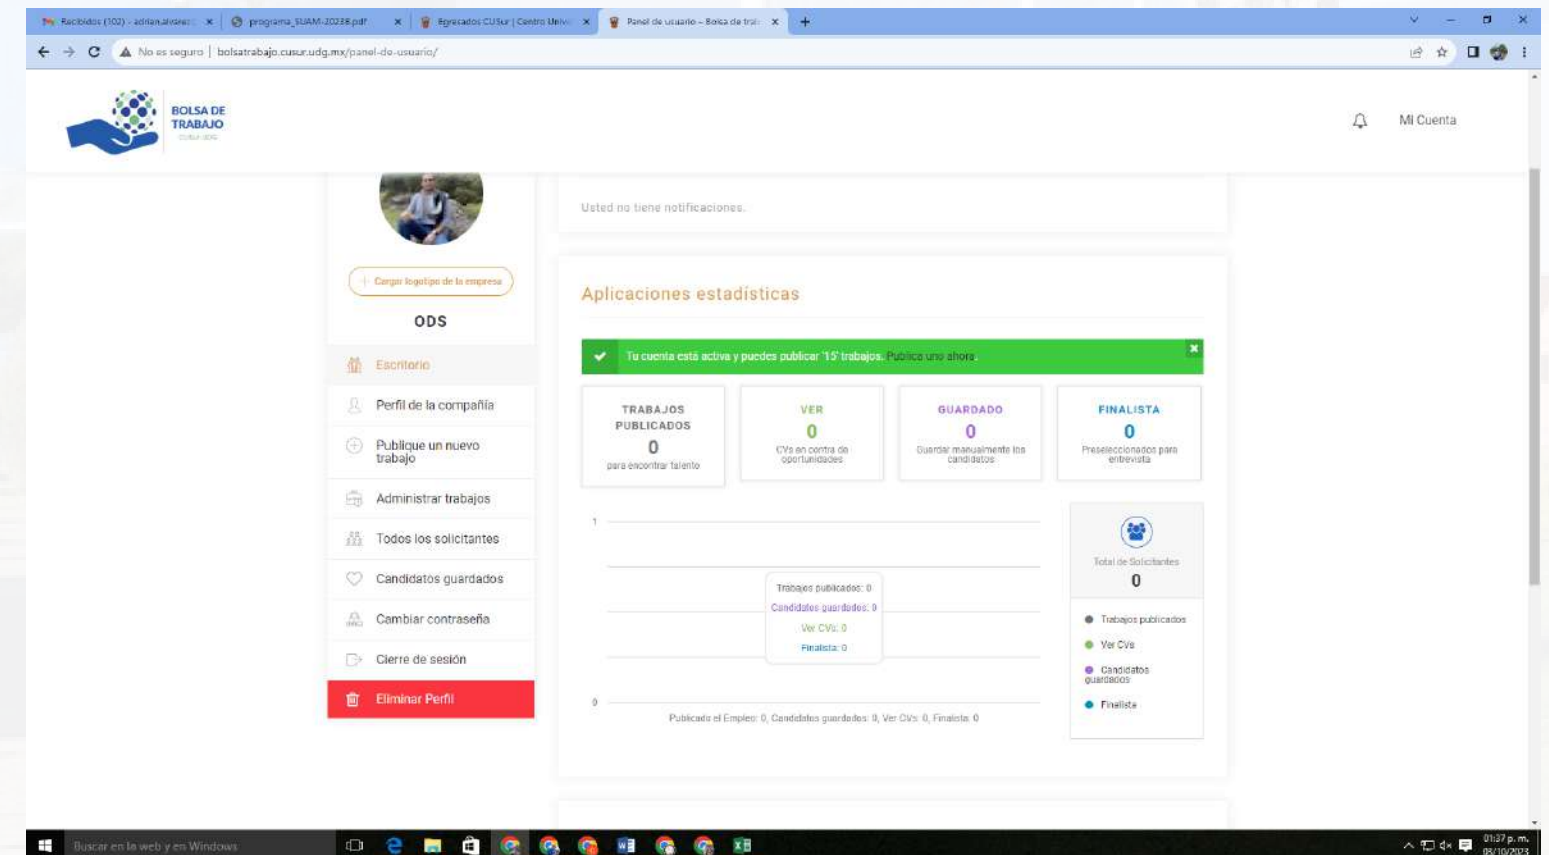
Recibidos (102) - adrian.alvarez ×
programa_SUAM-20238.pdf ×
Egresados CUSur | Centro Unive ×
Panel de usuario – Bolsa de tra ×
+

No es seguro | bolsatrabajo.cusur.udg.mx/panel-de-usuario/

BOLSA DE TRABAJO
CUSUR·UDG

Mi Cuenta

Usted no tiene notificaciones.

+ Cargar logotipo de la empresa

ODS

Escritorio
Perfil de la compañía
Publique un nuevo trabajo
Administrar trabajos
Todos los solicitantes
Candidatos guardados
Cambiar contraseña
Cierre de sesión
Eliminar Perfil

Aplicaciones estadísticas

Tu cuenta está activa y puedes publicar '15' trabajos. Publica uno ahora

TRABAJOS PUBLICADOS
0
para encontrar talento

VER
0
CVs en contra de oportunidades

GUARDADO
0
Guardar manualmente los candidatos

FINALISTA
0
Preseleccionados para entrevista

1

Trabajos publicados: 0
Candidatos guardados: 0
Ver CVs: 0
Finalista: 0

0

Publicado el Empleo: 0, Candidatos guardados: 0, Ver CVs: 0, Finalista: 0

Total de Solicitantes
0

Trabajos publicados
Ver CVs
Candidatos guardados
Finalista

Buscar en la web y en Windows

01:37 p. m.
08/10/2023